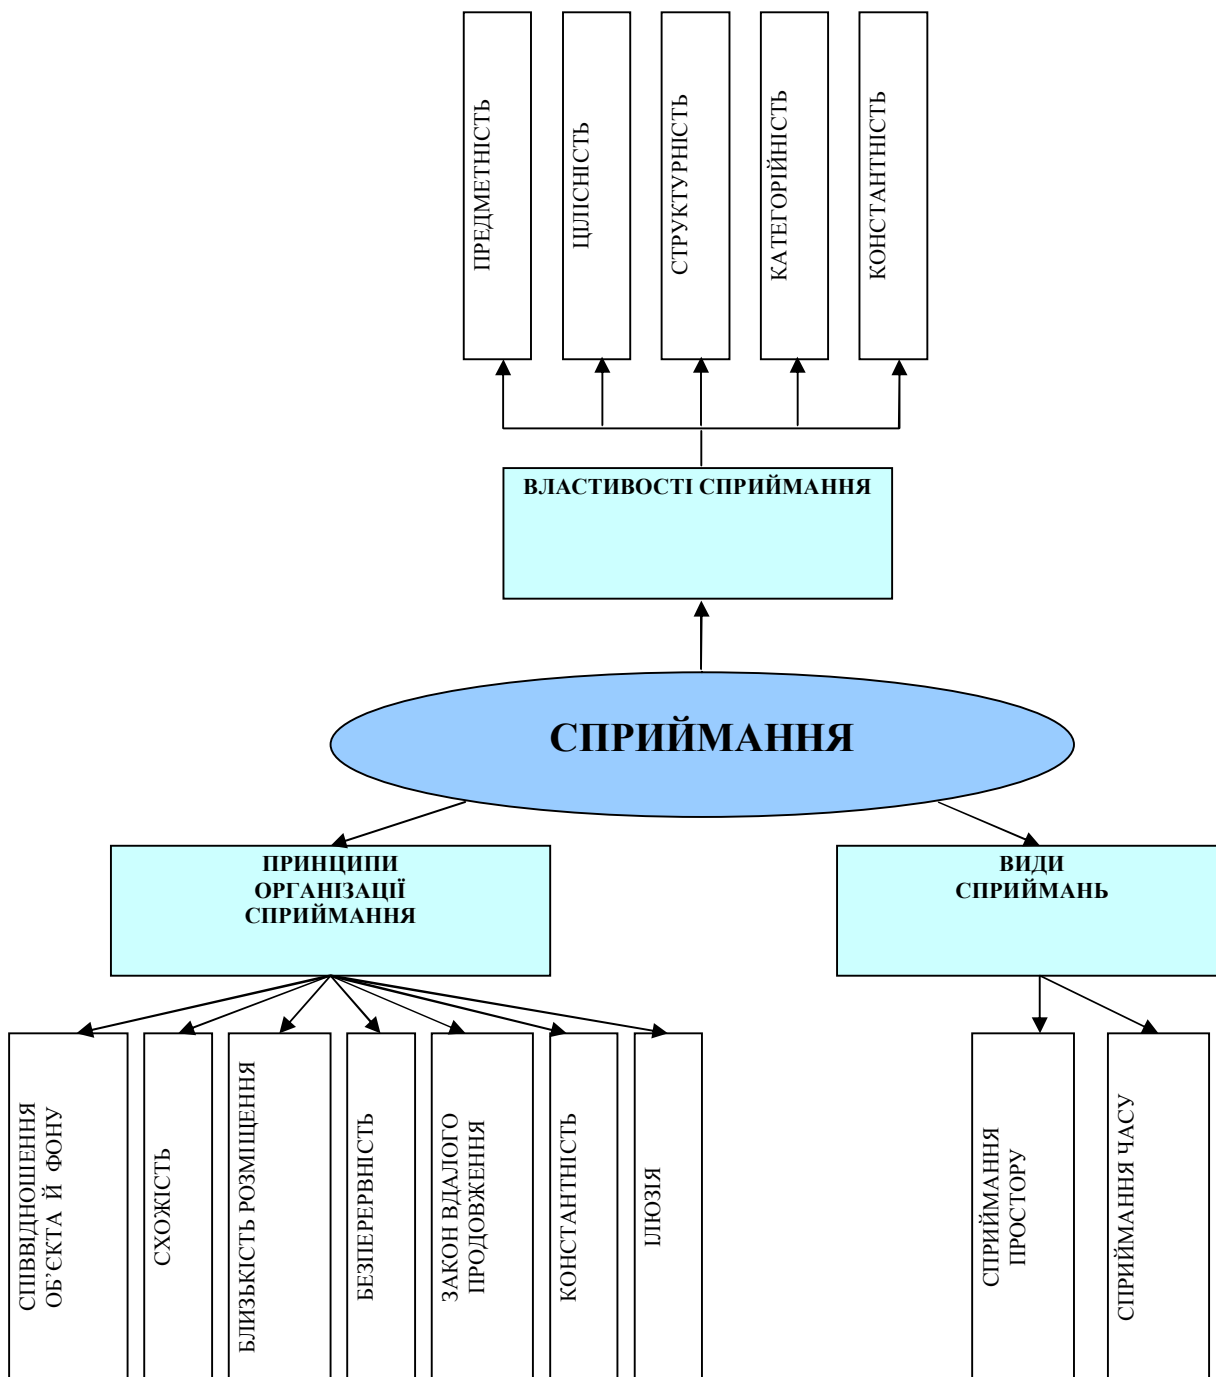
ПРЕДМЕТНІСТЬ

ЦІЛІСНІСТЬ

СТРУКТУРНІСТЬ

КАТЕГОРІЙНІСТЬ

КОНСТАНТНІСТЬ

ВЛАСТИВОСТІ СПРИЙМАННЯ

СПРИЙМАННЯ

ПРИНЦИПИ ОРГАНІЗАЦІЇ СПРИЙМАННЯ

ВИДИ СПРИЙМАНЬ

СПІВВІДНОШЕННЯ ОБ'ЄКТА Й ФОНУ

СХОЖІСТЬ

БЛИЗЬКІСТЬ РОЗМІЩЕННЯ

БЕЗПЕРЕРВНІСТЬ

ЗАКОН ВДАЛОГО ПРОДОВЖЕННЯ

КОНСТАНТНІСТЬ

ІЛЮЗІЯ

СПРИЙМАННЯ ПРОСТОРУ

СПРИЙМАННЯ ЧАСУ